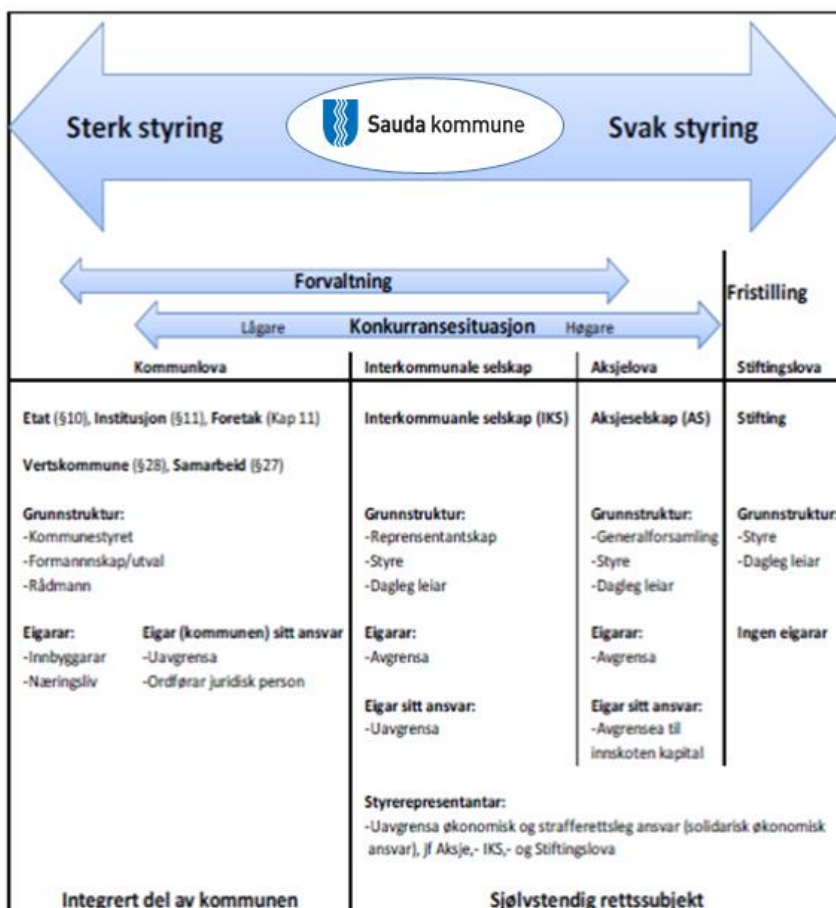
Sterk styring

Sauda kommune

Svak styring

Forvaltning

Fristilling

Lågare

Konkurransesituasjon

Høgare

| Kommunlova | Interkommunale selskap | Aksjelova | Stiftingslova |
|---|---|---|---|
| Etat (§10), Institusjon (§11), Foretak (Kap 11) | Interkommuanle selskap (IKS) | Aksjeselskap (AS) | Stifting |
| Vertskommune (§28), Samarbeid (§27) | | | |
| Grunnstruktur: -Kommunestyret -Formannnskap/utval -Rådmann | Grunnstruktur: -Representantskap -Styre -Dagleg leiar | Grunnstruktur: -Generalforsamling -Styre -Dagleg leiar | Grunnstruktur: -Styre -Dagleg leiar |
| Eigarar: -Innbyggarar -Næringsliv; Eigar (kommunen) sitt ansvar -Uavgrensa -Ordførar juridisk person | Eigarar: -Avgrensa | Eigarar: -Avgrensa | Ingen eigarar |
| | Eigar sitt ansvar: -Uavgrensa | Eigar sitt ansvar: -Avgrensea til innskoten kapital | |

Styrerepresentantar:
-Uavgrensa økonomisk og strafferettsleg ansvar (solidarisk økonomisk ansvar), jf Aksje,- IKS,- og Stiftingslova

Integrert del av kommunen

Sjølvstendig rettssubjekt